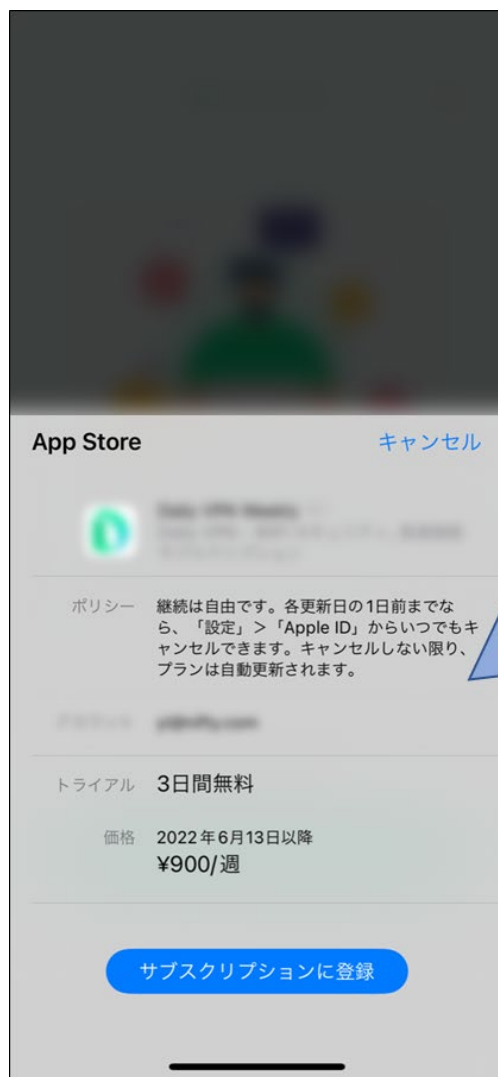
App Store

キャンセル

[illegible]

ポリシー　継続は自由です。各更新日の1日前までなら、「設定」>「Apple ID」からいつでもキャンセルできます。キャンセルしない限り、プランは自動更新されます。

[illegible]

トライアル　3日間無料

価格　2022年6月13日以降
¥900/週

サブスクリプションに登録